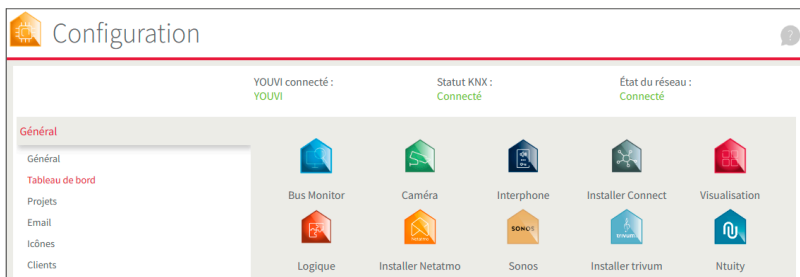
Configuration

?

YOUVI connecté :
YOUVI

Statut KNX :
Connecté

État du réseau :
Connecté

Général

Général
Tableau de bord
Projets
Email
Icônes
Clients

Bus Monitor
Caméra
Interphone
Installer Connect
Visualisation

Logique
Installer Netatmo
SONOS
Sonos
Installer trivum
Ntuity